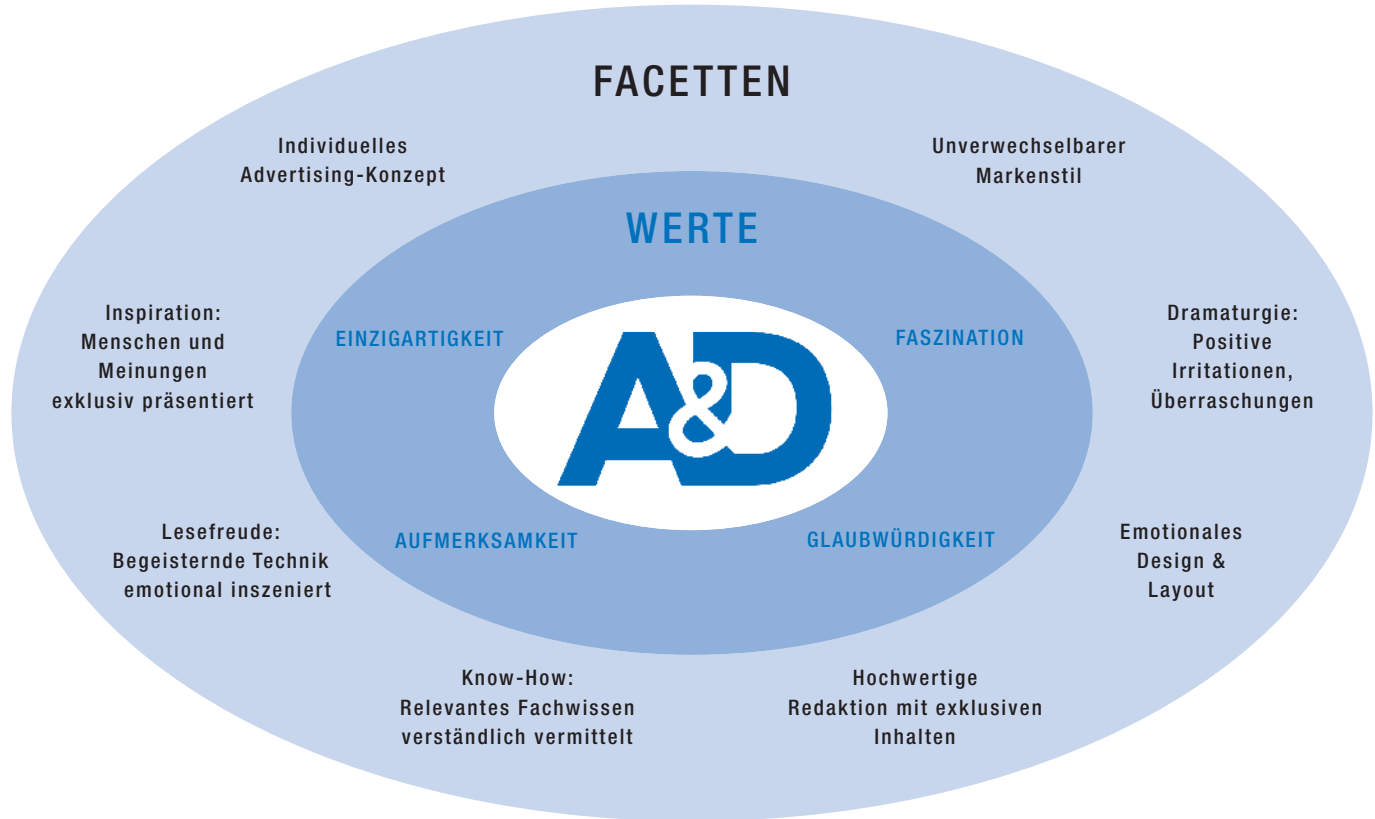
FACETTEN

Individuelles Advertising-Konzept

Unverwechselbarer Markenstil

WERTE

Inspiration: Menschen und Meinungen exklusiv präsentiert

EINZIGARTIGKEIT

FASZINATION

A&D

Dramaturgie: Positive Irritationen, Überraschungen

Lesefreude: Begeisternde Technik emotional inszeniert

AUFMERKSAMKEIT

GLAUBWÜRDIGKEIT

Emotionales Design & Layout

Know-How: Relevantes Fachwissen verständlich vermittelt

Hochwertige Redaktion mit exklusiven Inhalten